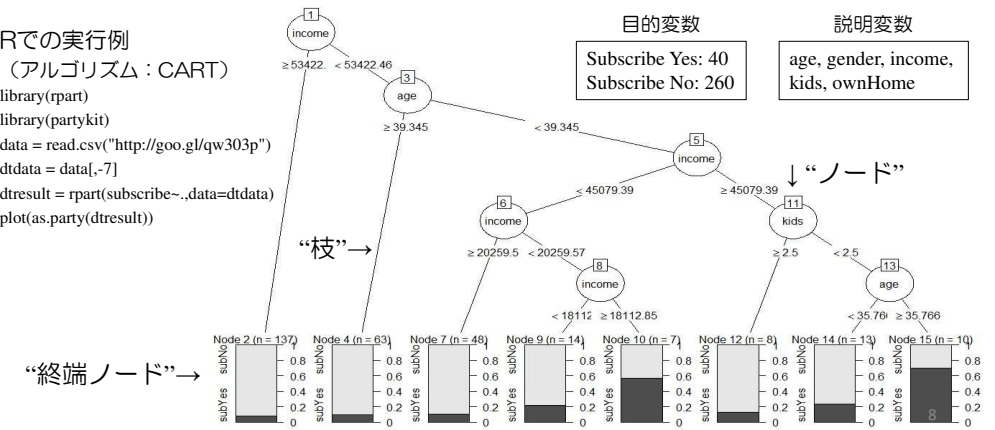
Rでの実行例
（アルゴリズム：CART）
library(rpart)
library(partykit)
data = read.csv("http://goo.gl/qw303p")
dtdata = data[,-7]
dtresult = rpart(subscribe~.,data=dtdata)
plot(as.party(dtresult))

目的変数
Subscribe Yes: 40
Subscribe No: 260

説明変数
age, gender, income, kids, ownHome

1
income
≥ 53422.
< 53422.46
3
age
≥ 39.345
< 39.345
5
income
< 45079.39
≥ 45079.39
↓"ノード"
6
income
≥ 20259.5
< 20259.57
"枝"→
8
income
< 18112
≥ 18112.85
11
kids
≥ 2.5
< 2.5
13
age
< 35.766
≥ 35.766

"終端ノード"→
Node 2 (n = 137)
Node 4 (n = 63)
Node 7 (n = 48)
Node 9 (n = 14)
Node 10 (n = 7)
Node 12 (n = 8)
Node 14 (n = 13)
Node 15 (n = 10)
subNo
subYes
1
0.8
0.6
0.4
0.2
0
8